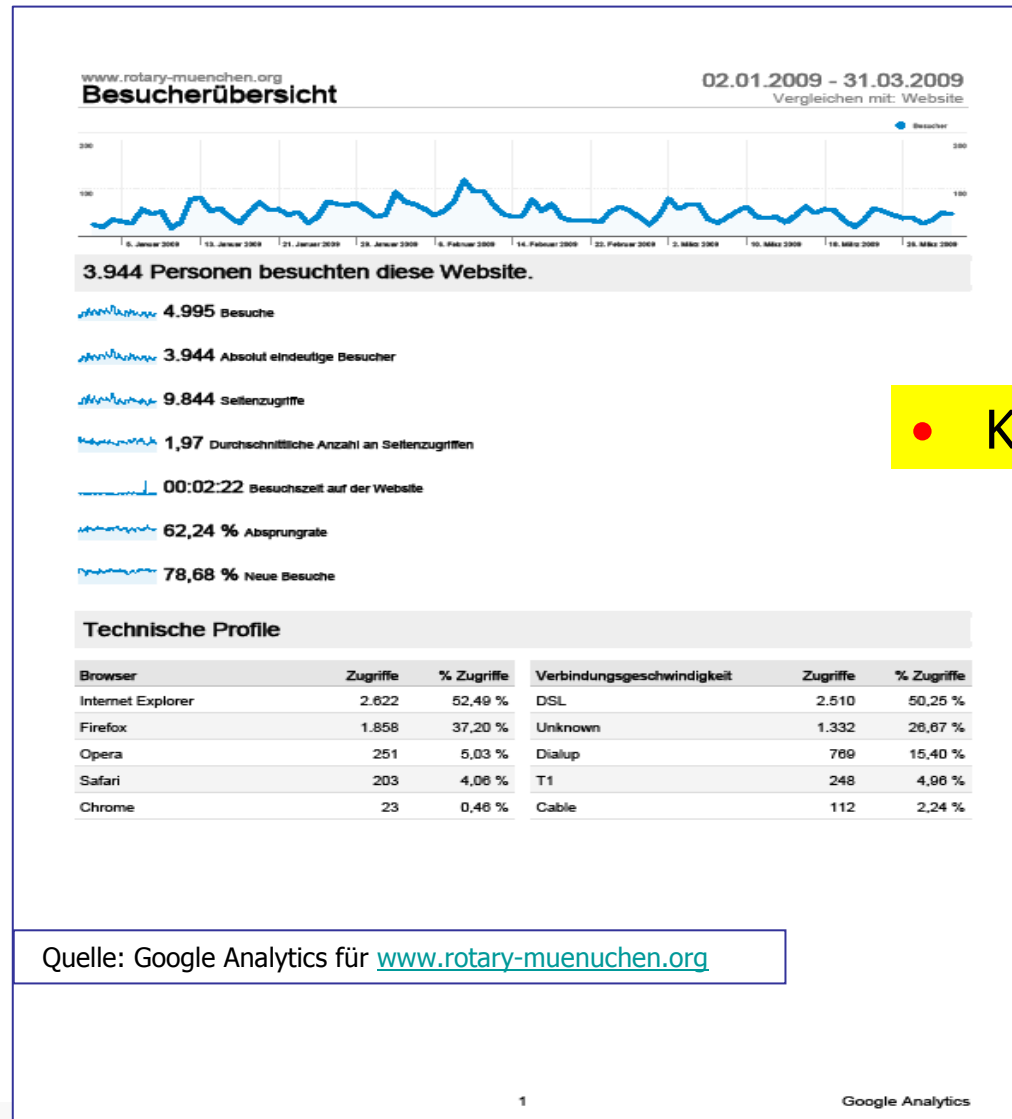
www.rotary-muenchen.org
Besucherübersicht

02.01.2009 - 31.03.2009
Vergleichen mit: Website

Besucher

200
100

5. Januar 2009 | 13. Januar 2009 | 21. Januar 2009 | 29. Januar 2009 | 6. Februar 2009 | 14. Februar 2009 | 22. Februar 2009 | 2. März 2009 | 10. März 2009 | 18. März 2009 | 26. März 2009

3.944 Personen besuchten diese Website.

4.995 Besuche

3.944 Absolut eindeutige Besucher

9.844 Seitenzugriffe

1,97 Durchschnittliche Anzahl an Seitenzugriffen

00:02:22 Besuchszeit auf der Website

62,24 % Absprungrate

78,68 % Neue Besuche

• K

Technische Profile

| Browser | Zugriffe | % Zugriffe |
|---|---|---|
| Internet Explorer | 2.622 | 52,49 % |
| Firefox | 1.858 | 37,20 % |
| Opera | 251 | 5,03 % |
| Safari | 203 | 4,06 % |
| Chrome | 23 | 0,46 % |

| Verbindungsgeschwindigkeit | Zugriffe | % Zugriffe |
|---|---|---|
| DSL | 2.510 | 50,25 % |
| Unknown | 1.332 | 26,67 % |
| Dialup | 769 | 15,40 % |
| T1 | 248 | 4,96 % |
| Cable | 112 | 2,24 % |

Quelle: Google Analytics für www.rotary-muenuchen.org

1

Google Analytics